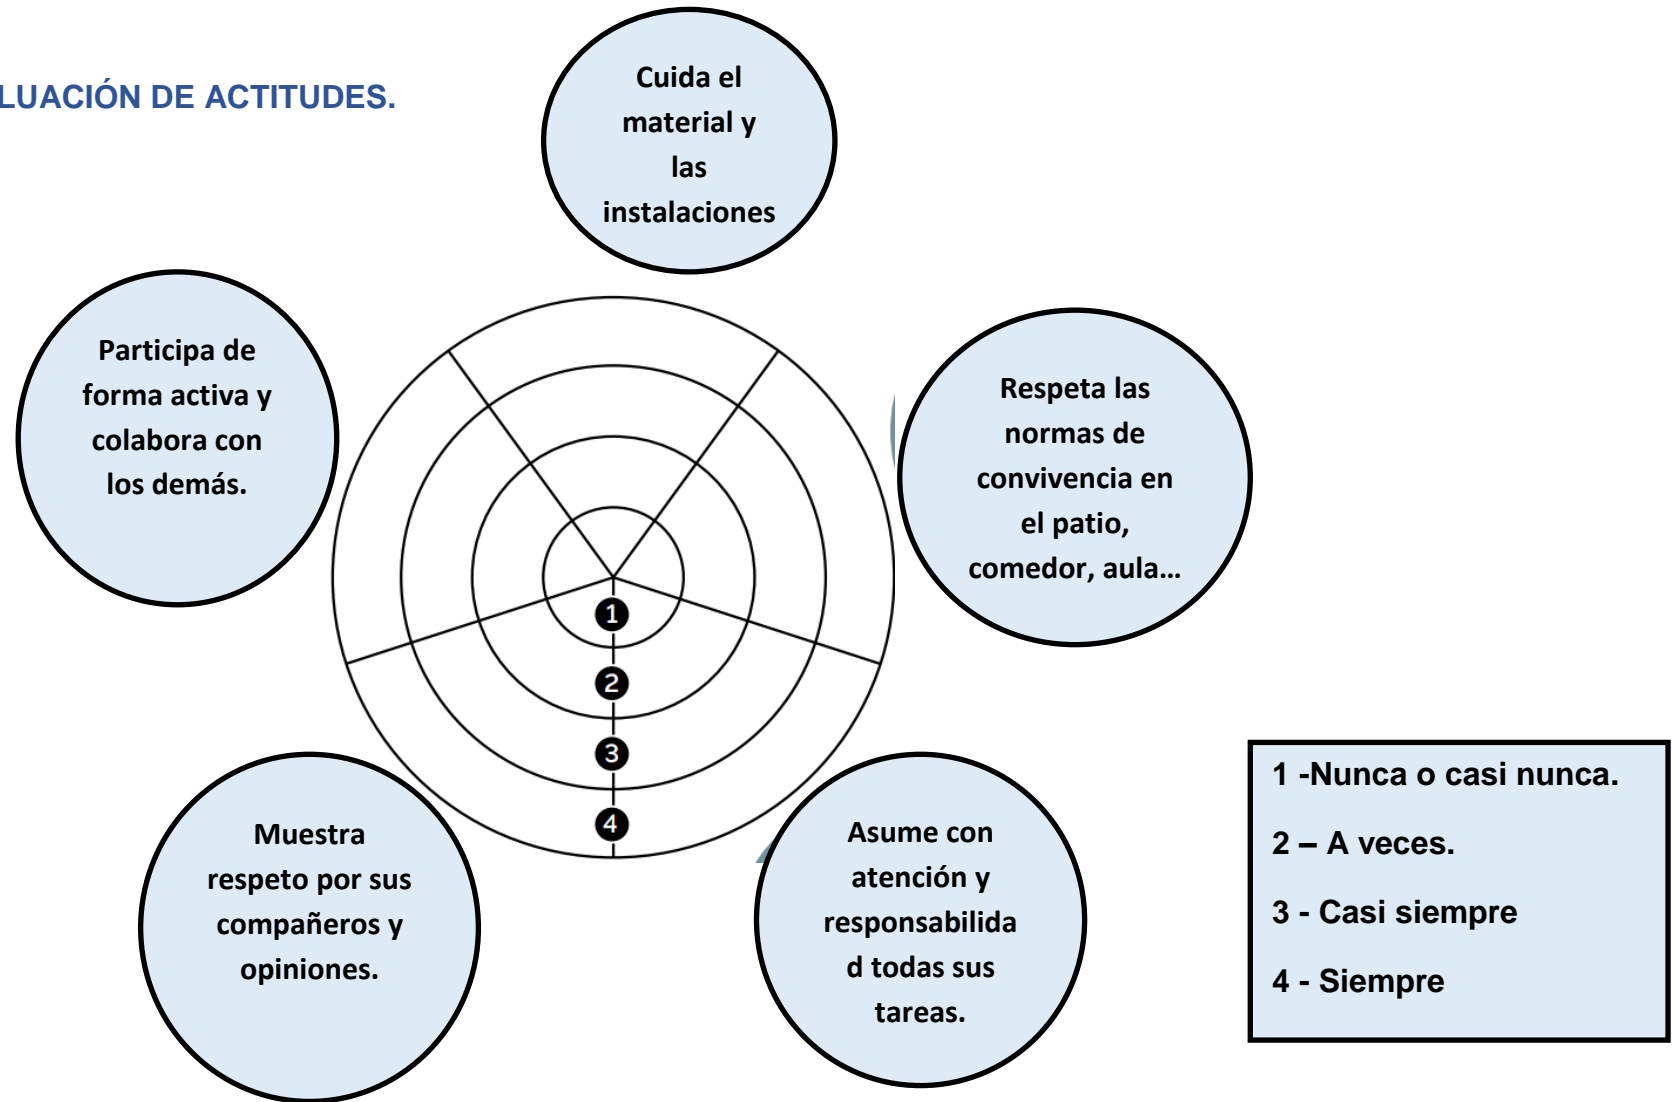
LUACIÓN DE ACTITUDES.

Cuida el material y las instalaciones

Participa de forma activa y colabora con los demás.

Respeta las normas de convivencia en el patio, comedor, aula…

1

2

3

4

Muestra respeto por sus compañeros y opiniones.

Asume con atención y responsabilidad todas sus tareas.

1 -Nunca o casi nunca.

2 – A veces.

3 - Casi siempre

4 - Siempre